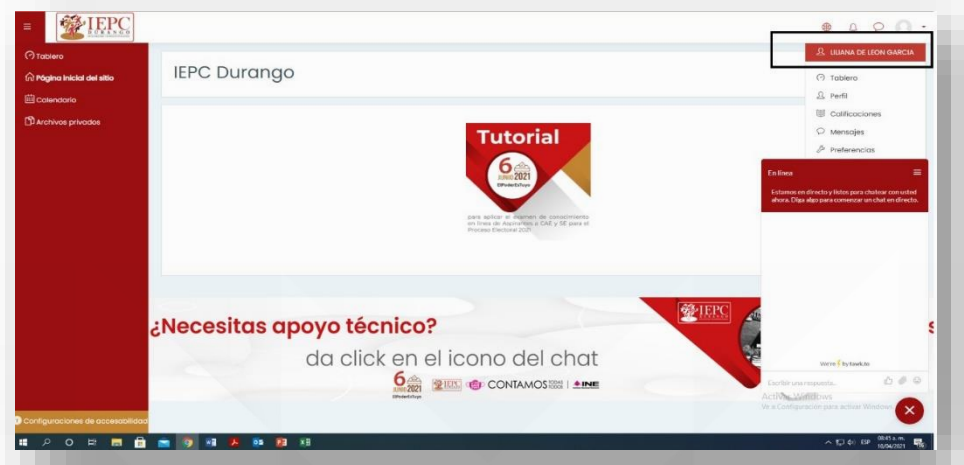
IEPC DURANGO

Tablero
Página inicial del sitio
Calendario
Archivos privados

IEPC Durango

Tutorial
6 JUNIO 2021
#ElPoderEsTuyo
para aplicar el examen de conocimiento en línea de Aspirantes a CAE y SE para el Proceso Electoral 2021

LILIANA DE LEON GARCIA
Tablero
Perfil
Calificaciones
Mensajes
Preferencias

En línea
Estamos en directo y listos para chatear con usted ahora. Diga algo para comenzar un chat en directo.
We're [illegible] by tawk.to
Escribir una respuesta...

¿Necesitas apoyo técnico?
da click en el icono del chat
6 JUNIO 2021 #ElPoderEsTuyo IEPC CONTAMOS TODAS TODOS INE

IEPC

Activar Windows
Ve a Configuración para activar Windows.

Configuraciones de accesibilidad

ESP 08:41 a. m. 15/04/2021